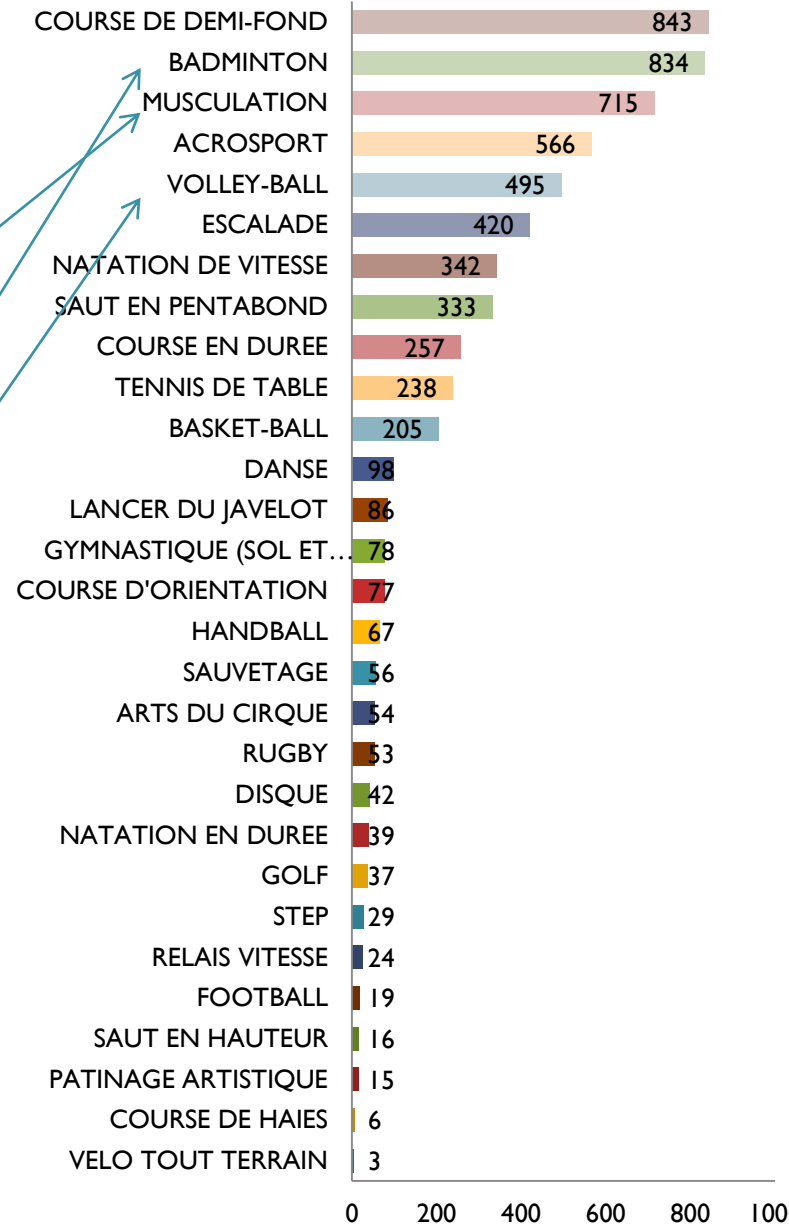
COURSE DE DEMI-FOND 843
BADMINTON 834
MUSCULATION 715
ACROSPORT 566
VOLLEY-BALL 495
ESCALADE 420
NATATION DE VITESSE 342
SAUT EN PENTABOND 333
COURSE EN DUREE 257
TENNIS DE TABLE 238
BASKET-BALL 205
DANSE 98
LANCER DU JAVELOT 86
GYMNASTIQUE (SOL ET… 78
COURSE D'ORIENTATION 77
HANDBALL 67
SAUVETAGE 56
ARTS DU CIRQUE 54
RUGBY 53
DISQUE 42
NATATION EN DUREE 39
GOLF 37
STEP 29
RELAIS VITESSE 24
FOOTBALL 19
SAUT EN HAUTEUR 16
PATINAGE ARTISTIQUE 15
COURSE DE HAIES 6
VELO TOUT TERRAIN 3

0 200 400 600 800 100